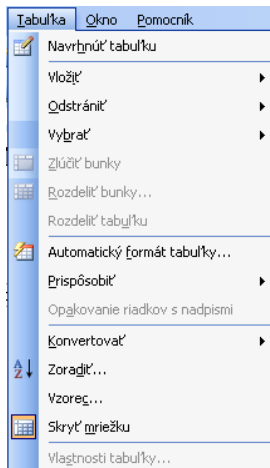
Tabuľka Okno Pomocník

Navrhnúť tabuľku

Vložiť

Odstrániť

Vybrať

Zlúčiť bunky

Rozdeliť bunky...

Rozdeliť tabuľku

Automatický formát tabuľky...

Prispôsobiť

Opakovanie riadkov s nadpismi

Konvertovať

Zoradiť...

Vzorec...

Skryť mriežku

Vlastnosti tabuľky...